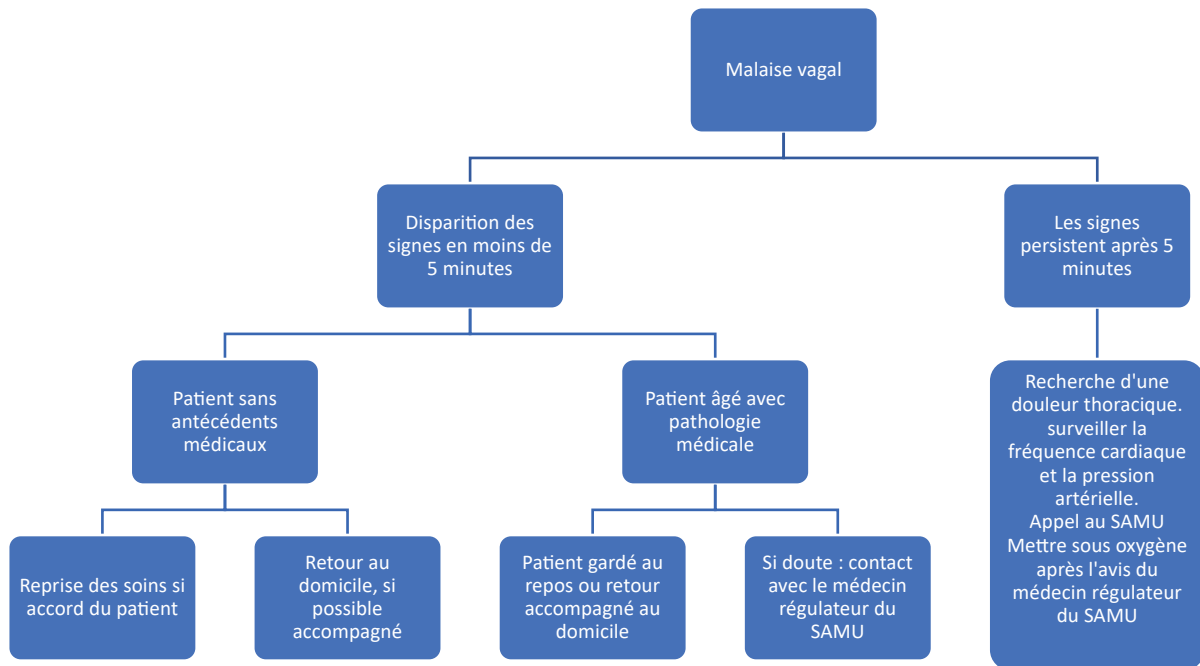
Malaise vagal

Disparition des signes en moins de 5 minutes

Les signes persistent après 5 minutes

Patient sans antécédents médicaux

Patient âgé avec pathologie médicale

Recherche d'une douleur thoracique. surveiller la fréquence cardiaque et la pression artérielle. Appel au SAMU Mettre sous oxygène après l'avis du médecin régulateur du SAMU

Reprise des soins si accord du patient

Retour au domicile, si possible accompagné

Patient gardé au repos ou retour accompagné au domicile

Si doute : contact avec le médecin régulateur du SAMU